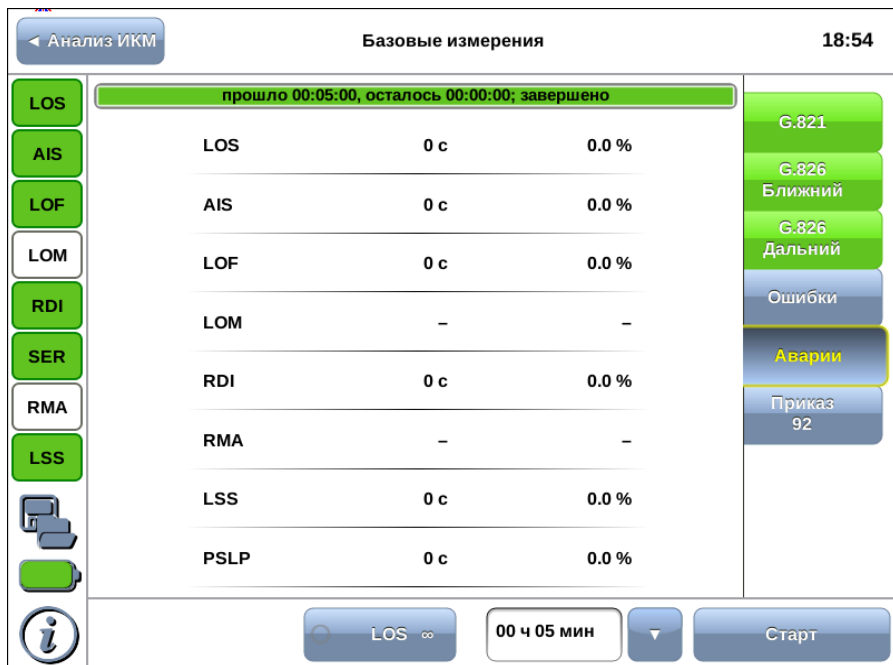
◄ Анализ ИКМ

Базовые измерения

18:54

LOS
AIS
LOF
LOM
RDI
SER
RMA
LSS

прошло 00:05:00, осталось 00:00:00; завершено

| | | |
|---|---|---|
| LOS | 0 с | 0.0 % |
| AIS | 0 с | 0.0 % |
| LOF | 0 с | 0.0 % |
| LOM | – | – |
| RDI | 0 с | 0.0 % |
| RMA | – | – |
| LSS | 0 с | 0.0 % |
| PSLP | 0 с | 0.0 % |

G.821

G.826 Ближний

G.826 Дальний

Ошибки

Аварии

Приказ 92

LOS ∞

00 ч 05 мин

▼

Старт